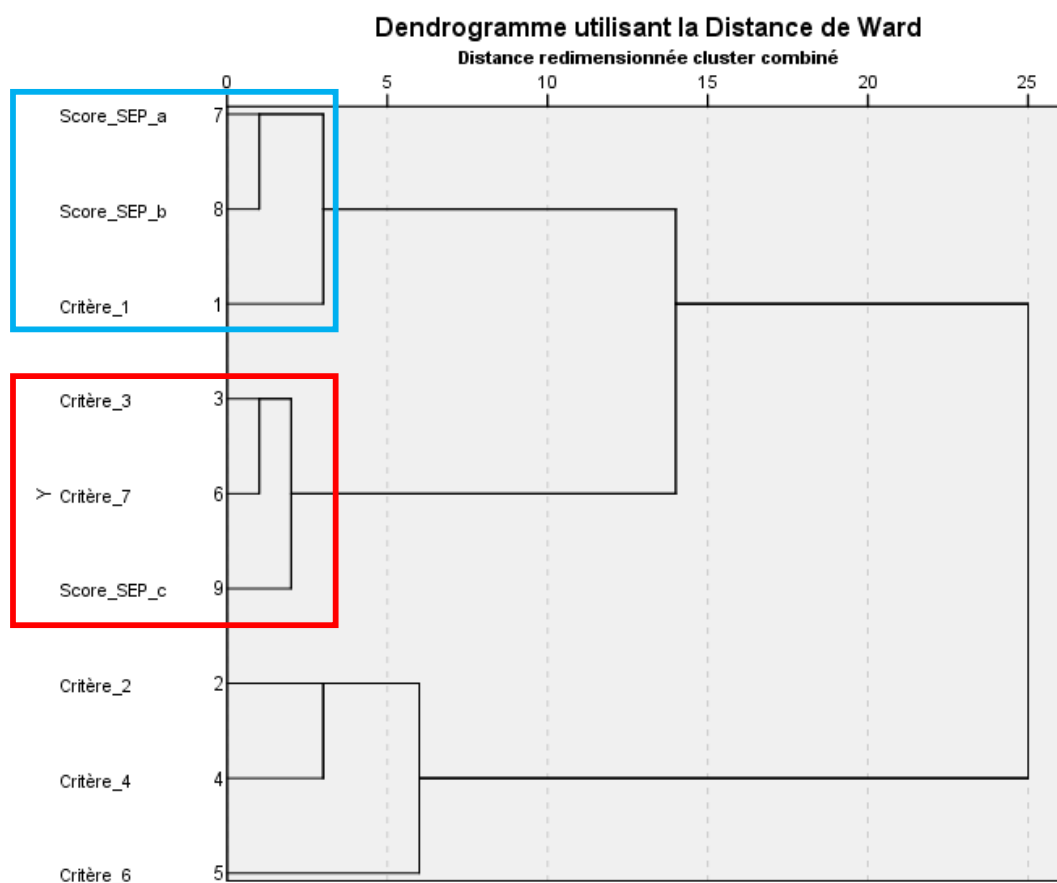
Dendrogramme utilisant la Distance de Ward

Distance redimensionnée cluster combiné

0 5 10 15 20 25

Score_SEP_a 7

Score_SEP_b 8

Critère_1 1

Critère_3 3

Y Critère_7 6

Score_SEP_c 9

Critère_2 2

Critère_4 4

Critère_6 5